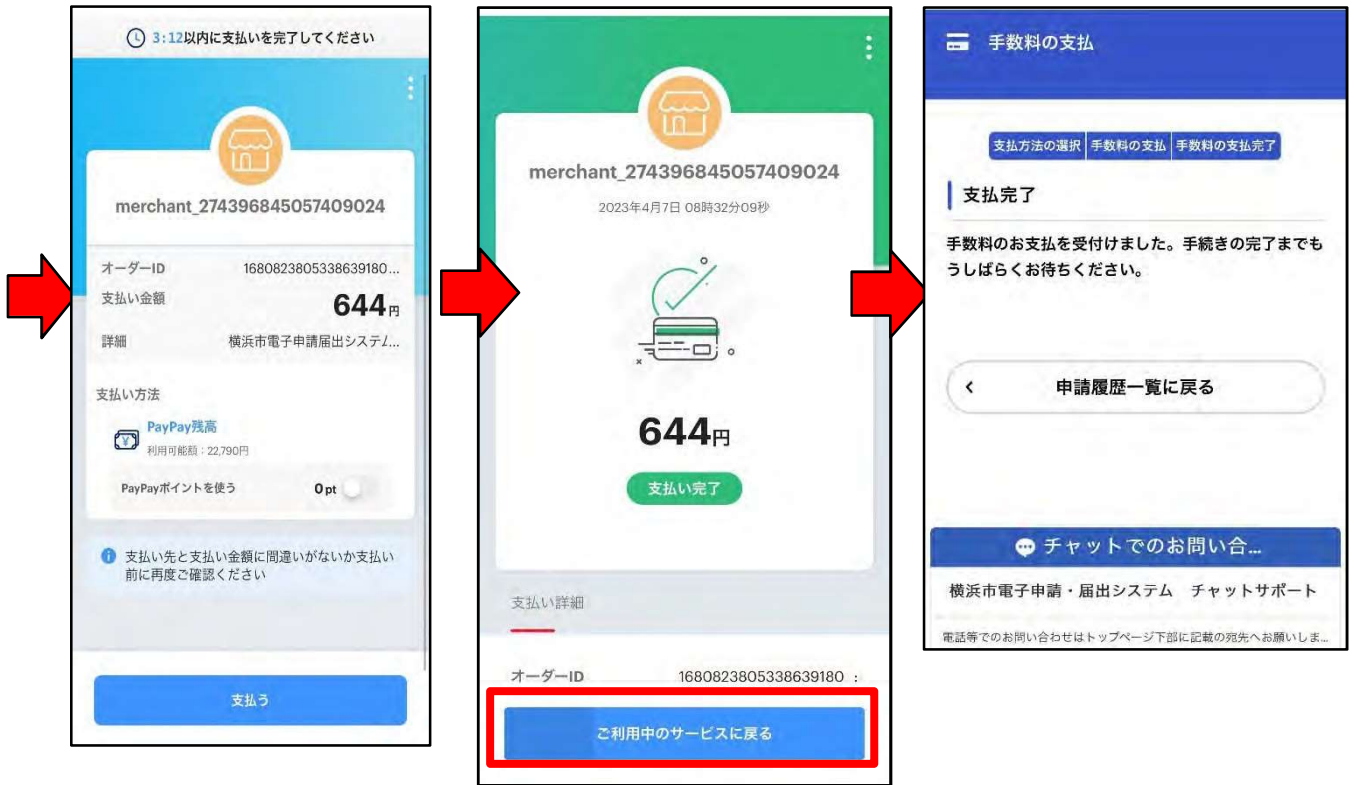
3:12以内に支払いを完了してください

merchant_274396845057409024

オーダーID 1680823805338639180...

支払い金額 644円

詳細 横浜市電子申請届出システム...

支払い方法

PayPay残高

利用可能額：22,790円

PayPayポイントを使う 0pt

支払い先と支払い金額に間違いがないか支払い前に再度ご確認ください

支払う

merchant_274396845057409024

2023年4月7日 08時32分09秒

644円

支払い完了

支払い詳細

オーダーID 1680823805338639180

ご利用中のサービスに戻る

手数料の支払

支払方法の選択 | 手数料の支払 | 手数料の支払完了

支払完了

手数料のお支払を受付けました。手続きの完了までもうしばらくお待ちください。

申請履歴一覧に戻る

チャットでのお問い合...

横浜市電子申請・届出システム　チャットサポート

電話等でのお問い合わせはトップページ下部に記載の宛先へお願いしま...